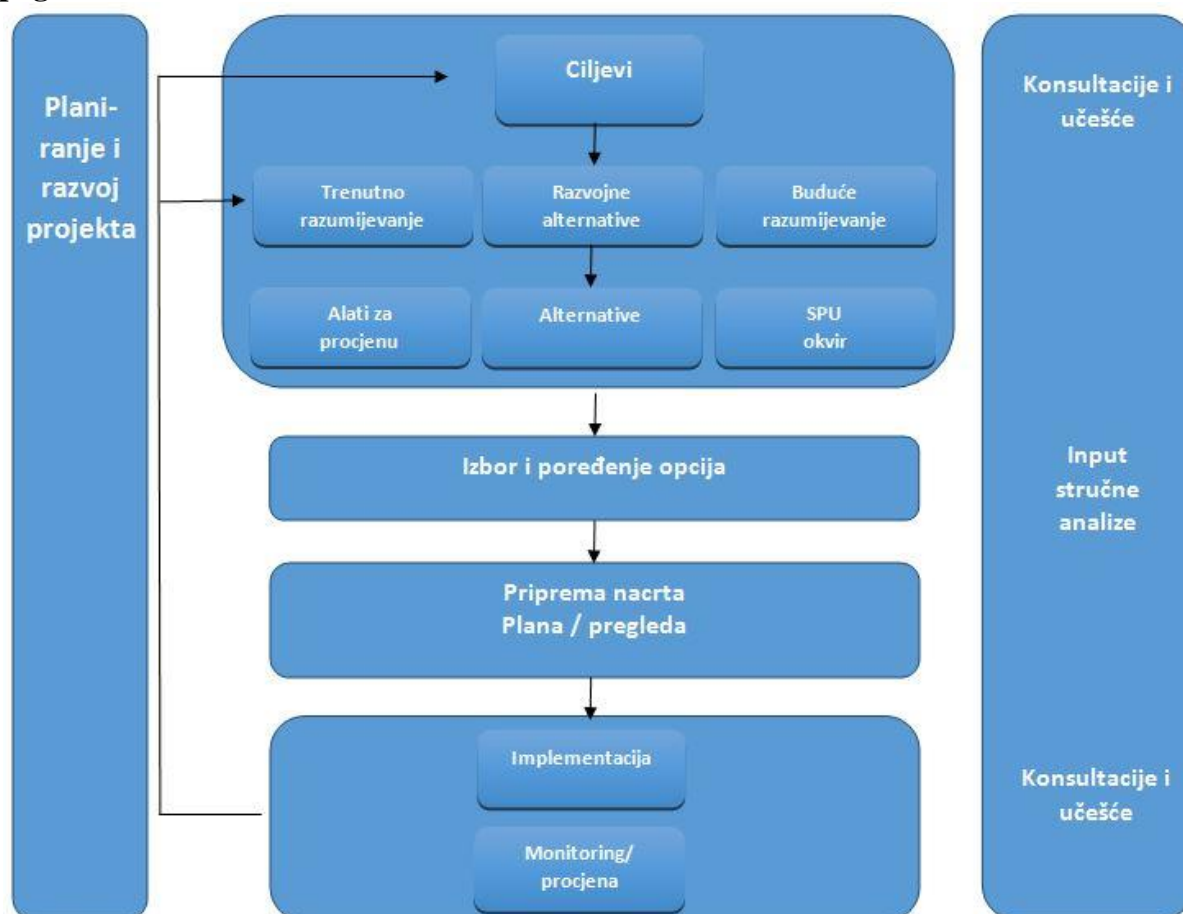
Planiranje i razvoj projekta

Ciljevi

Trenutno razumijevanje

Razvojne alternative

Buduće razumijevanje

Alati za procjenu

Alternative

SPU okvir

Izbor i poređenje opcija

Priprema nacrta Plana / pregleda

Implementacija

Monitoring/ procjena

Konsultacije i učešće

Input stručne analize

Konsultacije i učešće